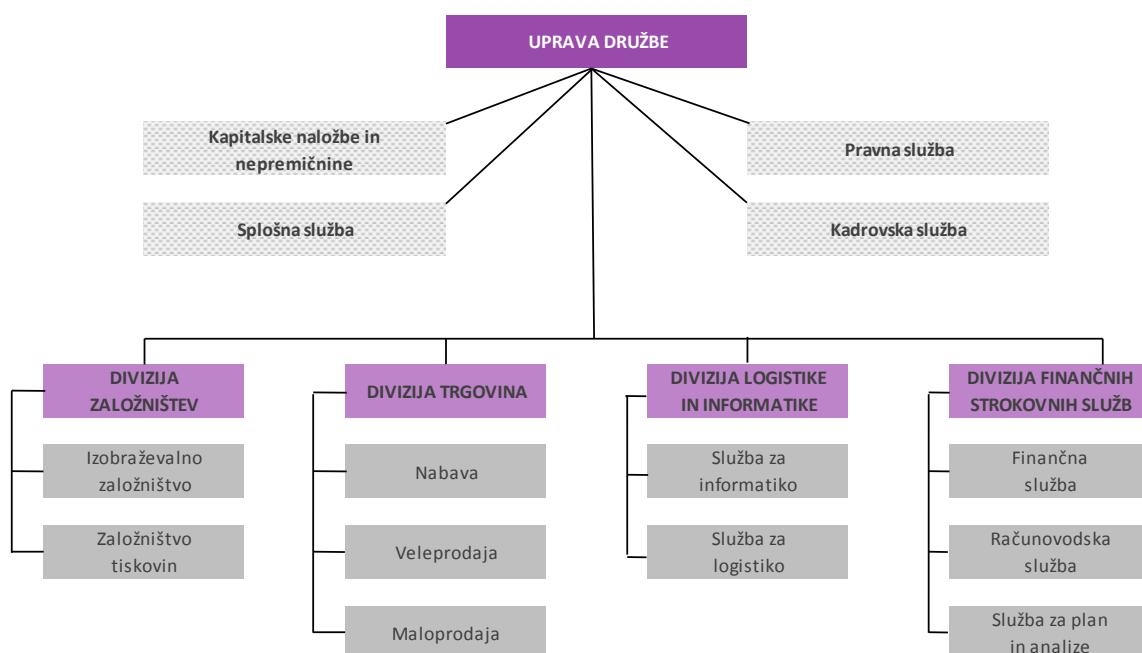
UPRAVA DRUŽBE

Kapitalske naložbe in nepremičnine

Pravna služba

Splošna služba

Kadrovska služba

DIVIZIJA ZALOŽNIŠTEV

Izobraževalno založništvo

Založništvo tiskovin

DIVIZIJA TRGOVINA

Nabava

Veleprodaja

Maloprodaja

DIVIZIJA LOGISTIKE IN INFORMATIKE

Služba za informatiko

Služba za logistiko

DIVIZIJA FINANČNIH STROKOVNIH SLUŽB

Finančna služba

Računovodska služba

Služba za plan in analize